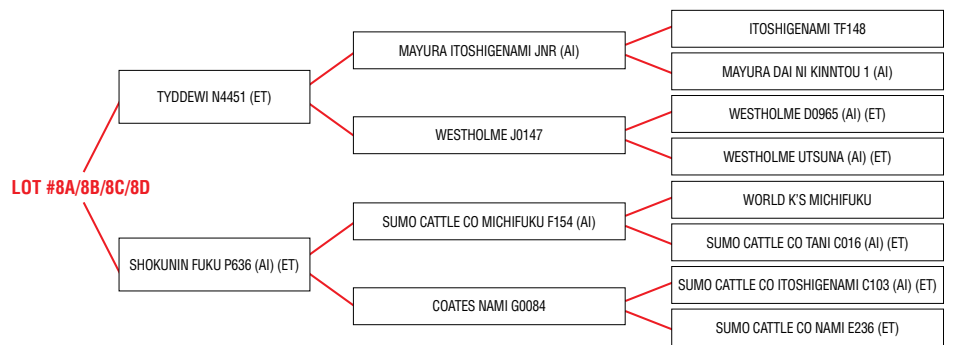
LOT #8A/8B/8C/8D

TYDDEWI N4451 (ET)

MAYURA ITOSHIGENAMI JNR (AI)

ITOSHIGENAMI TF148

MAYURA DAI NI KINNTOU 1 (AI)

WESTHOLME J0147

WESTHOLME D0965 (AI) (ET)

WESTHOLME UTSUNA (AI) (ET)

SHOKUNIN FUKU P636 (AI) (ET)

SUMO CATTLE CO MICHIFUKU F154 (AI)

WORLD K'S MICHIFUKU

SUMO CATTLE CO TANI C016 (AI) (ET)

COATES NAMI G0084

SUMO CATTLE CO ITOSHIGENAMI C103 (AI) (ET)

SUMO CATTLE CO NAMI E236 (ET)